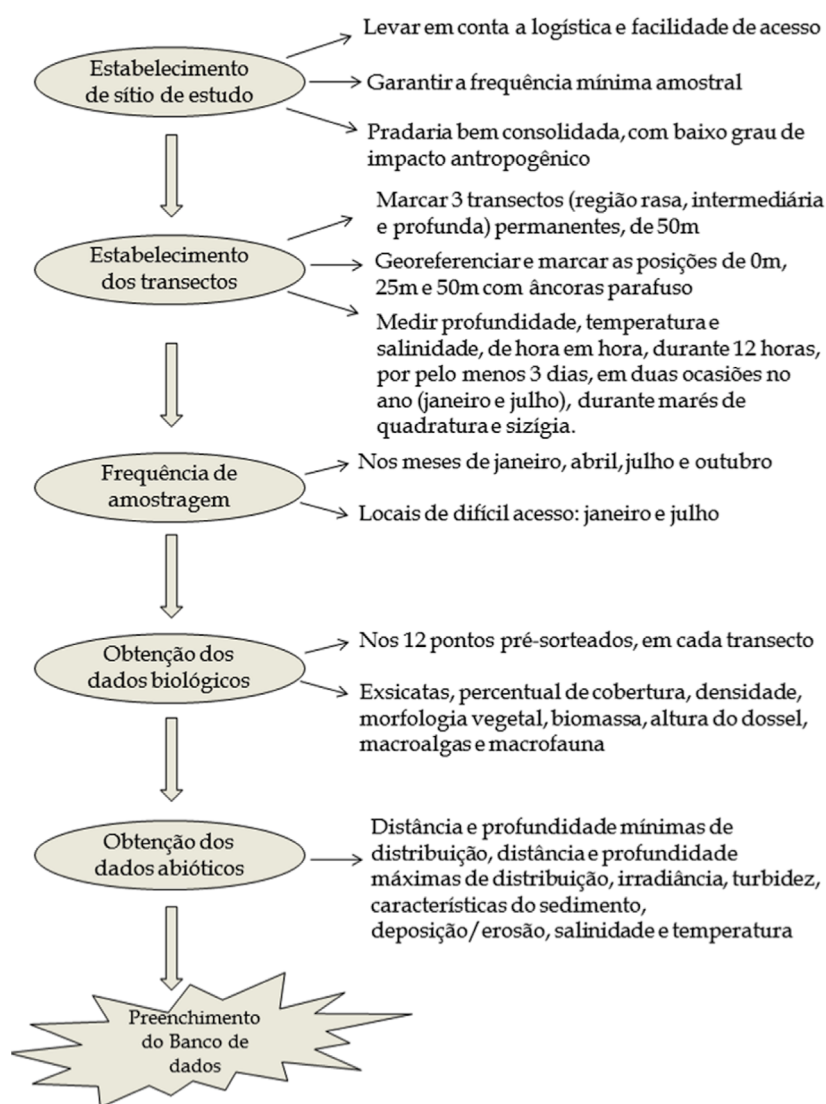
Estabelecimento de sítio de estudo

Levar em conta a logística e facilidade de acesso

Garantir a frequência mínima amostral

Pradaria bem consolidada, com baixo grau de impacto antropogênico

Estabelecimento dos transectos

Marcar 3 transectos (região rasa, intermediária e profunda) permanentes, de 50m

Georeferenciar e marcar as posições de 0m, 25m e 50m com âncoras parafuso

Medir profundidade, temperatura e salinidade, de hora em hora, durante 12 horas, por pelo menos 3 dias, em duas ocasiões no ano (janeiro e julho), durante marés de quadratura e sizígia.

Frequência de amostragem

Nos meses de janeiro, abril, julho e outubro

Locais de difícil acesso: janeiro e julho

Obtenção dos dados biológicos

Nos 12 pontos pré-sorteados, em cada transecto

Exsicatas, percentual de cobertura, densidade, morfologia vegetal, biomassa, altura do dossel, macroalgas e macrofauna

Obtenção dos dados abióticos

Distância e profundidade mínimas de distribuição, distância e profundidade máximas de distribuição, irradiância, turbidez, características do sedimento, deposição/erosão, salinidade e temperatura

Preenchimento do Banco de dados